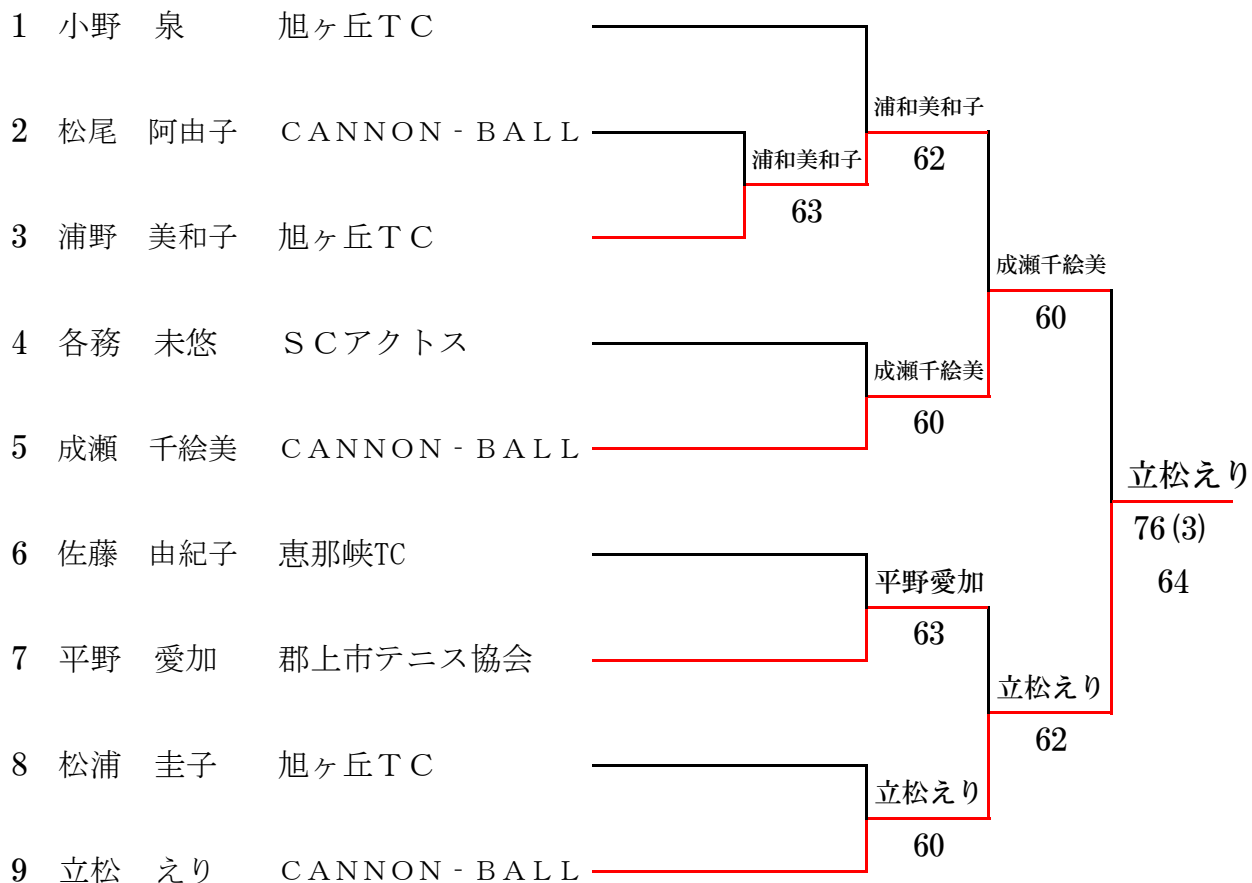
1 小野　泉　旭ヶ丘ＴＣ

2 松尾　阿由子　ＣＡＮＮＯＮ-ＢＡＬＬ

3 浦野　美和子　旭ヶ丘ＴＣ

4 各務　未悠　ＳＣアクトス

5 成瀬　千絵美　ＣＡＮＮＯＮ-ＢＡＬＬ

6 佐藤　由紀子　恵那峡TC

7 平野　愛加　郡上市テニス協会

8 松浦　圭子　旭ヶ丘ＴＣ

9 立松　えり　ＣＡＮＮＯＮ-ＢＡＬＬ

浦和美和子
63

浦和美和子
62

成瀬千絵美
60

成瀬千絵美
60

平野愛加
63

立松えり
60

立松えり
62

立松えり
76(3)
64